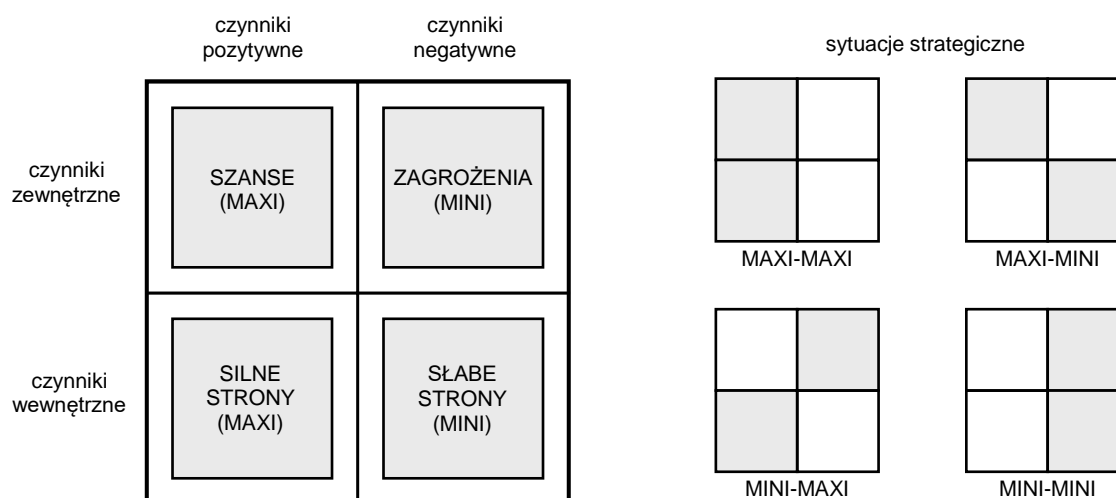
czynniki pozytywne

czynniki negatywne

sytuacje strategiczne

czynniki zewnętrzne

SZANSE (MAXI)

ZAGROŻENIA (MINI)

czynniki wewnętrzne

SILNE STRONY (MAXI)

SŁABE STRONY (MINI)

MAXI-MAXI

MAXI-MINI

MINI-MAXI

MINI-MINI